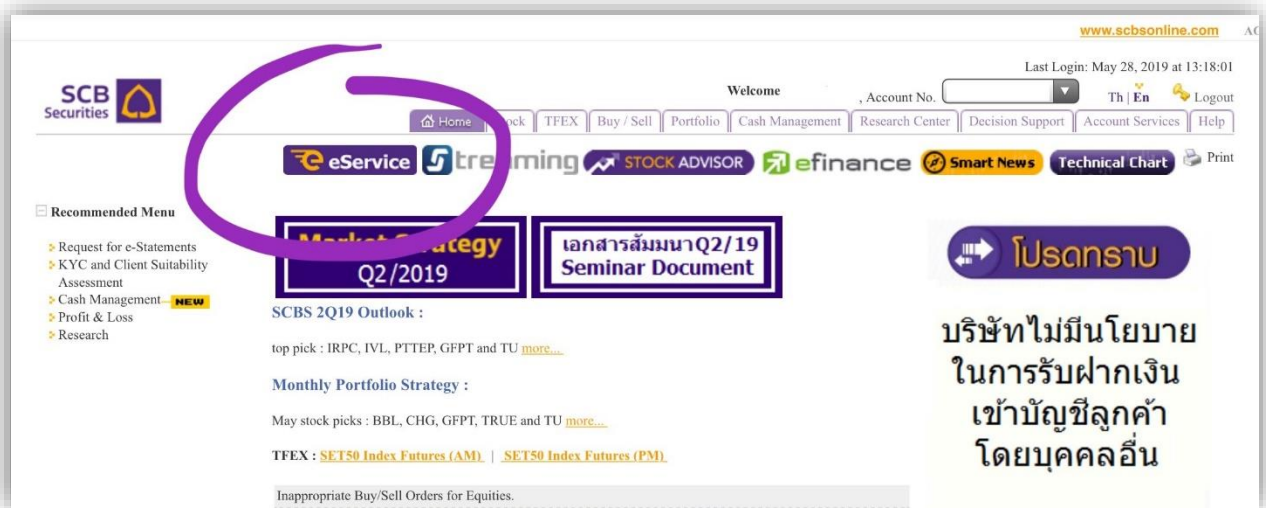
www.scbsonline.com AC

SCB Securities

Last Login: May 28, 2019 at 13:18:01

Welcome , Account No.

Th | En Logout

Home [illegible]ock TFEX Buy / Sell Portfolio Cash Management Research Center Decision Support Account Services Help

eService Stre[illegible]ming STOCK ADVISOR efinance Smart News Technical Chart Print

Recommended Menu

Request for e-Statements
KYC and Client Suitability Assessment
Cash Management NEW
Profit & Loss
Research

Market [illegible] Q2/2019

เอกสารสัมมนาQ2/19 Seminar Document

SCBS 2Q19 Outlook :

top pick : IRPC, IVL, PTTEP, GFPT and TU more...

Monthly Portfolio Strategy :

May stock picks : BBL, CHG, GFPT, TRUE and TU more...

TFEX : SET50 Index Futures (AM) | SET50 Index Futures (PM)

Inappropriate Buy/Sell Orders for Equities.

โปรดทราบ

บริษัทไม่มีนโยบาย ในการรับฝากเงิน เข้าบัญชีลูกค้า โดยบุคคลอื่น